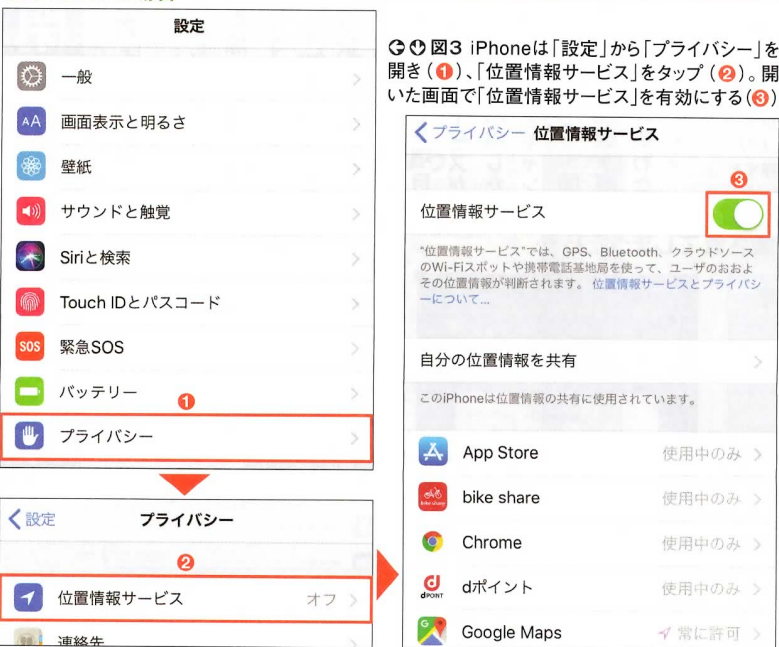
設定

一般

画面表示と明るさ

壁紙

サウンドと触覚

Siriと検索

Touch IDとパスコード

SOS 緊急SOS

バッテリー

❶

プライバシー

<設定 プライバシー

❷

位置情報サービス オフ >

連絡先

❻❼図3 iPhoneは「設定」から「プライバシー」を開き（❶）、「位置情報サービス」をタップ（❷）。開いた画面で「位置情報サービス」を有効にする（❸）

<プライバシー 位置情報サービス

❸

位置情報サービス

"位置情報サービス"では、GPS、Bluetooth、クラウドソースのWi-Fiスポットや携帯電話基地局を使って、ユーザのおおよその位置情報が判断されます。位置情報サービスとプライバシーについて...

自分の位置情報を共有

このiPhoneは位置情報の共有に使用されています。

App Store 使用中のみ >

bike share 使用中のみ >

Chrome 使用中のみ >

dポイント 使用中のみ >

Google Maps 常に許可 >